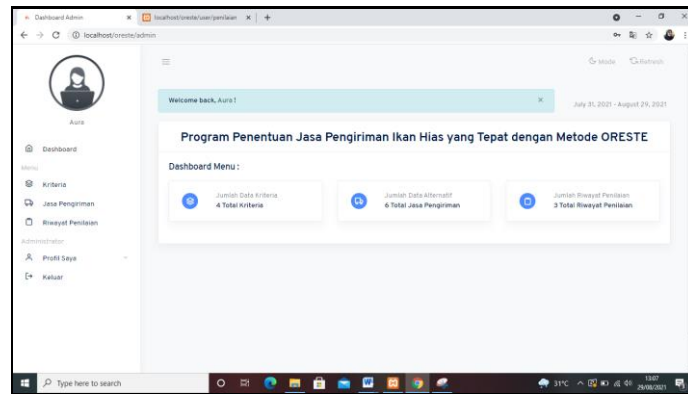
Dashboard Admin ×
localhost/oreste/user/penilaian ×
+
localhost/oreste/admin

Aura

Dashboard
Menu
Kriteria
Jasa Pengiriman
Riwayat Penilaian
Administrator
Profil Saya
Keluar

Mode
Refresh

Welcome back, Aura !
×
July 31, 2021 - August 29, 2021

Program Penentuan Jasa Pengiriman Ikan Hias yang Tepat dengan Metode ORESTE

Dashboard Menu :

Jumlah Data Kriteria
4 Total Kriteria

Jumlah Data Alternatif
6 Total Jasa Pengiriman

Jumlah Riwayat Penilaian
3 Total Riwayat Penilaian

Type here to search
31°C
13:07
29/08/2021